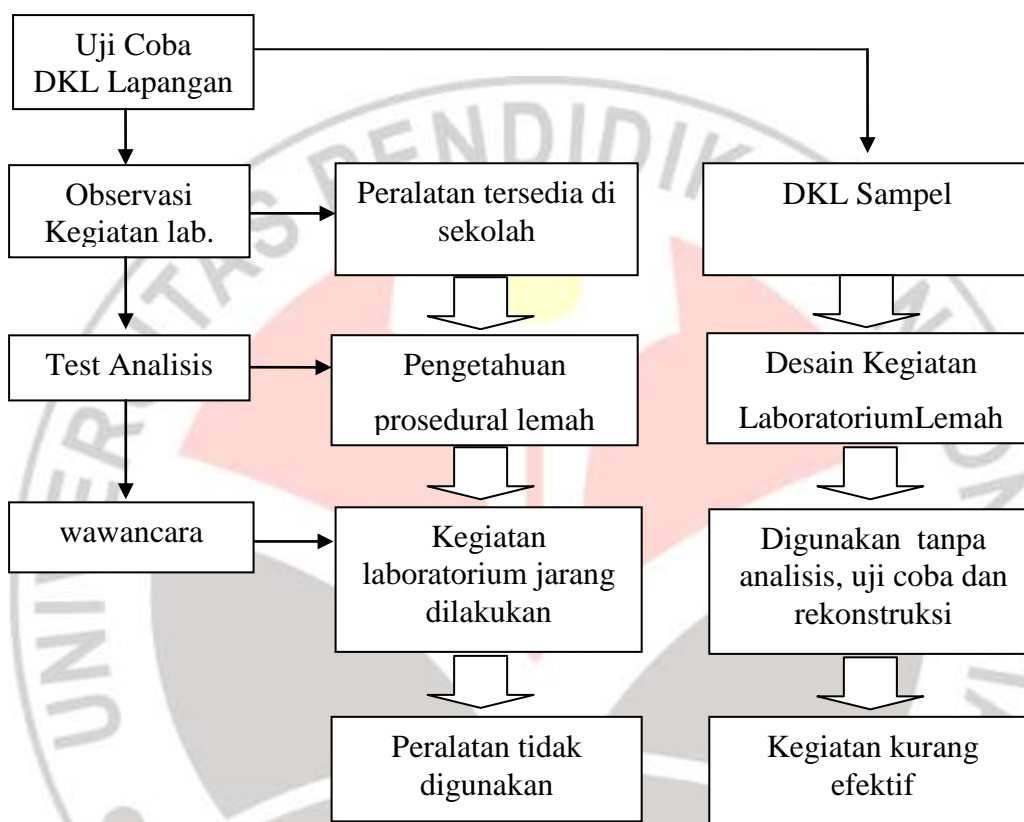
Uji Coba DKL Lapangan

Observasi Kegiatan lab.

Peralatan tersedia di sekolah

DKL Sampel

Test Analisis

Pengetahuan prosedural lemah

Desain Kegiatan LaboratoriumLemah

wawancara

Kegiatan laboratorium jarang dilakukan

Digunakan tanpa analisis, uji coba dan rekonstruksi

Peralatan tidak digunakan

Kegiatan kurang efektif